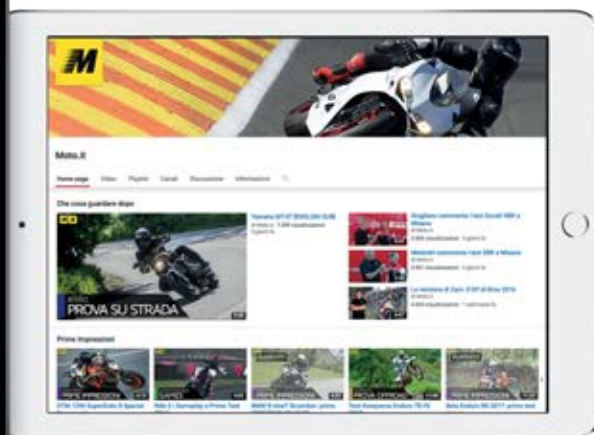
M

Moto.it

Home page Video Playlist Canali Discussione Informazioni

Che cosa guardare dopo

Yamaha MT-07 [ENGLISH SUB]
di Moto.it
1.359 visualizzazioni

PROVA SU STRADA

Giugliano commenta i test Ducati SBK a Misano
di Moto.it
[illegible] visualizzazioni

Melandri commenta i test SBK a Misano
di Moto.it
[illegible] visualizzazioni

La versione di Zam: il GP di Brno 2016
di Moto.it
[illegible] visualizzazioni

Prime impressioni

PRIME IMPRESSIONI

KTM 1290 SuperDuke R Special

PRIME IMPRESSIONI

Ride 2 | Gameplay e Prima Test

BMW R nineT Scrambler: prime

PROVA OFFROAD

Test Husqvarna Enduro TE FE

PRIME IMPRESSIONI

Beta Enduro RR 2017: prime test